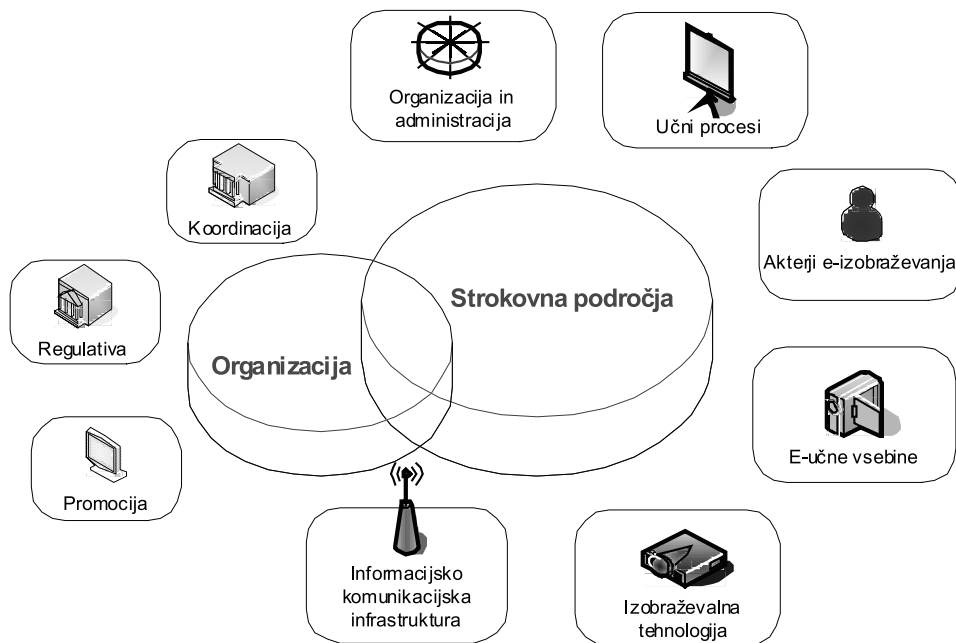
Organizacija in administracija

Učni procesi

Koordinacija

Akterji e-izobraževanja

Strokovna področja

Regulativa

Organizacija

E-učne vsebine

Promocija

Informacijsko komunikacijska infrastruktura

Izobraževalna tehnologija